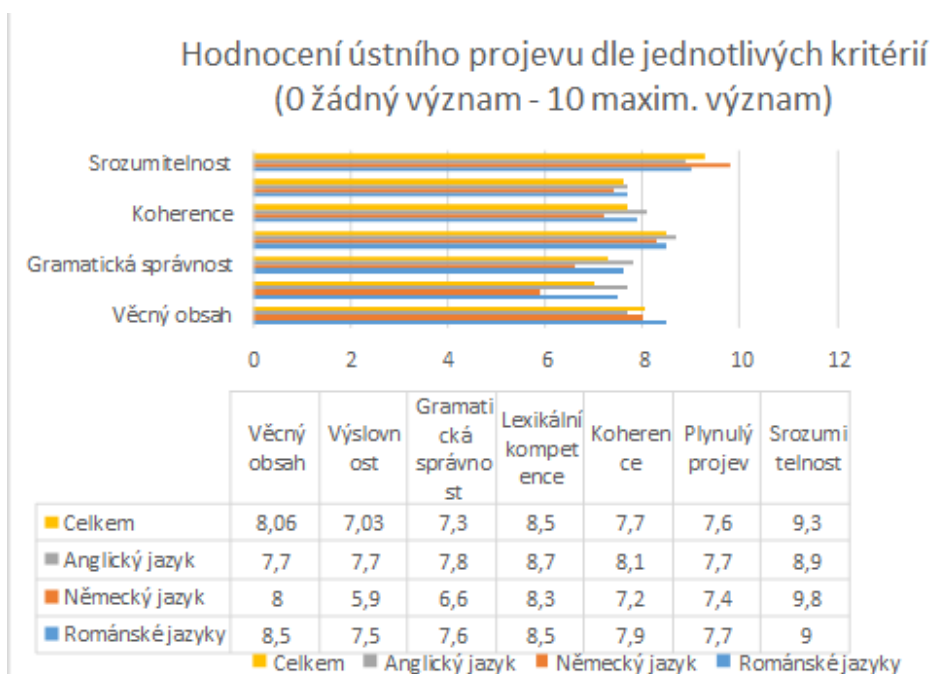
Hodnocení ústního projevu dle jednotlivých kritérií (0 žádný význam - 10 maxim. význam)

Srozumitelnost
Koherence
Gramatická správnost
Věcný obsah

0 2 4 6 8 10 12

| | Věcný obsah | Výslovnost | Gramatická správnost | Lexikální kompetence | Koherence | Plynulý projev | Srozumitelnost |
|---|---|---|---|---|---|---|---|
| Celkem | 8,06 | 7,03 | 7,3 | 8,5 | 7,7 | 7,6 | 9,3 |
| Anglický jazyk | 7,7 | 7,7 | 7,8 | 8,7 | 8,1 | 7,7 | 8,9 |
| Německý jazyk | 8 | 5,9 | 6,6 | 8,3 | 7,2 | 7,4 | 9,8 |
| Románské jazyky | 8,5 | 7,5 | 7,6 | 8,5 | 7,9 | 7,7 | 9 |

Celkem Anglický jazyk Německý jazyk Románské jazyky